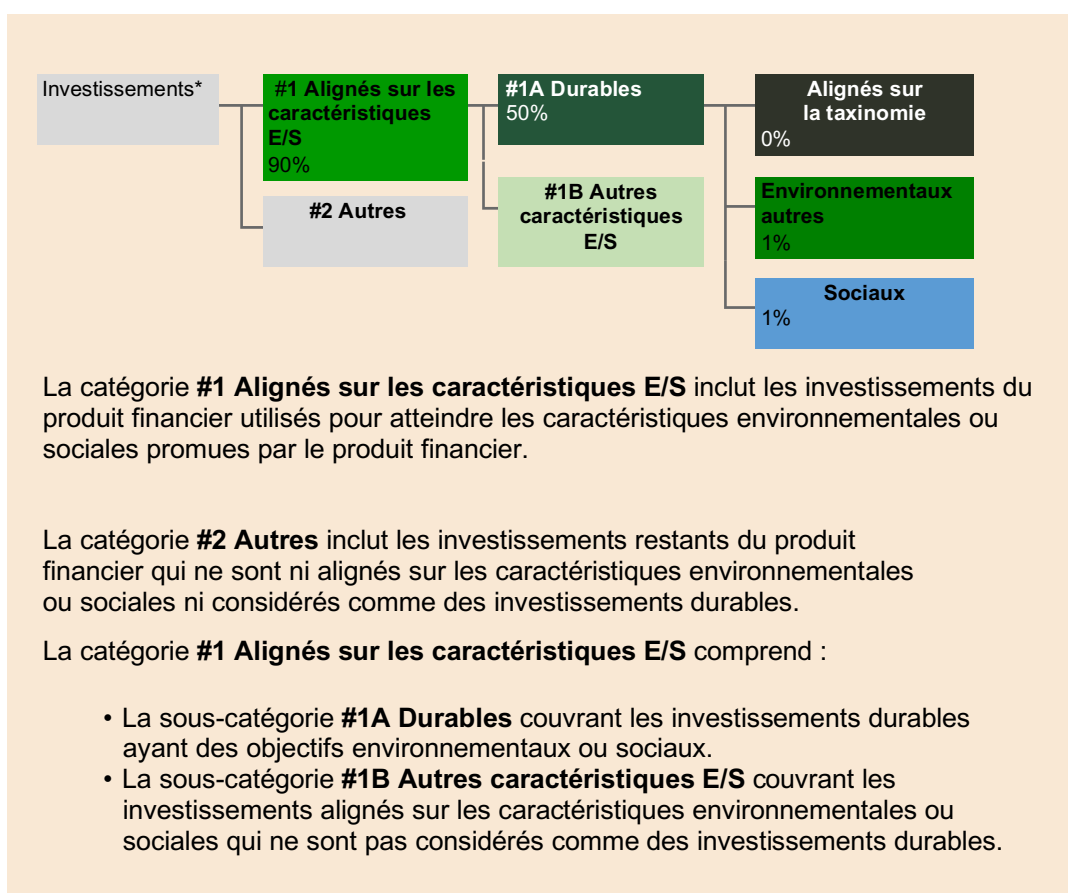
Investissements*

#1 Alignés sur les caractéristiques E/S
90%

#2 Autres

#1A Durables
50%

#1B Autres caractéristiques E/S

Alignés sur la taxinomie
0%

Environnementaux autres
1%

Sociaux
1%

La catégorie **#1 Alignés sur les caractéristiques E/S** inclut les investissements du produit financier utilisés pour atteindre les caractéristiques environnementales ou sociales promues par le produit financier.

La catégorie **#2 Autres** inclut les investissements restants du produit financier qui ne sont ni alignés sur les caractéristiques environnementales ou sociales ni considérés comme des investissements durables.

La catégorie **#1 Alignés sur les caractéristiques E/S** comprend :

• La sous-catégorie **#1A Durables** couvrant les investissements durables ayant des objectifs environnementaux ou sociaux.
• La sous-catégorie **#1B Autres caractéristiques E/S** couvrant les investissements alignés sur les caractéristiques environnementales ou sociales qui ne sont pas considérés comme des investissements durables.